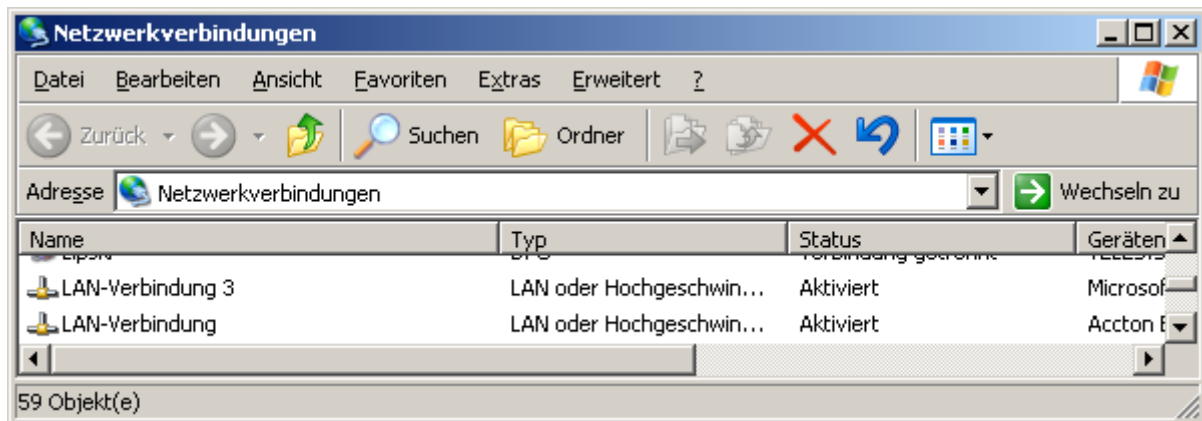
Netzwerkverbindungen

Datei Bearbeiten Ansicht Favoriten Extras Erweitert ?

Zurück Suchen Ordner

Adresse Netzwerkverbindungen Wechseln zu

| Name | Typ | Status | Geräten |
|---|---|---|---|
| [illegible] | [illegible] | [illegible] | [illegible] |
| LAN-Verbindung 3 | LAN oder Hochgeschwin... | Aktiviert | Microsof |
| LAN-Verbindung | LAN oder Hochgeschwin... | Aktiviert | Accton |

59 Objekt(e)